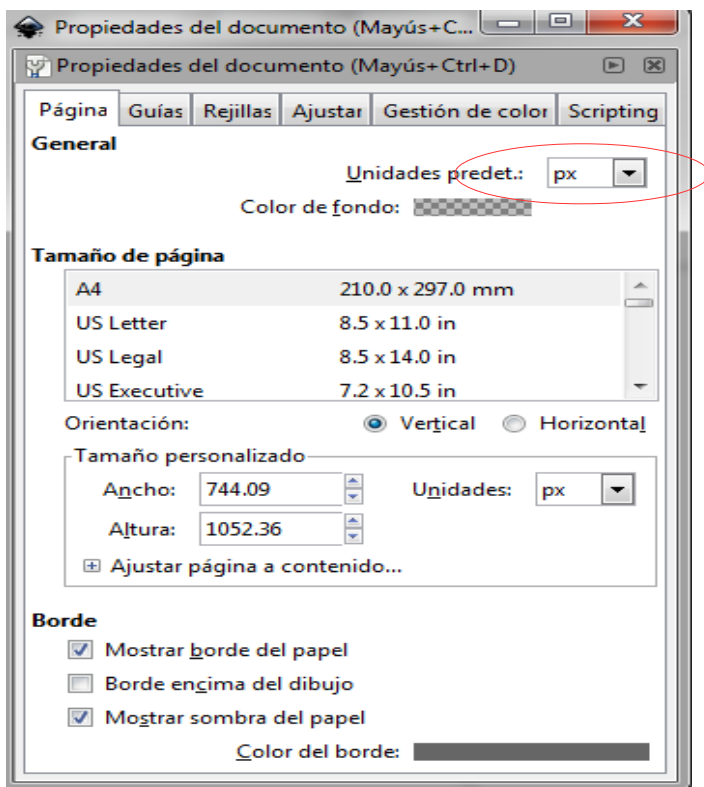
Propiedades del documento (Mayús+C...

Propiedades del documento (Mayús+Ctrl+D)

Página | Guías | Rejillas | Ajustar | Gestión de color | Scripting

General

Unidades predet.: px

Color de fondo:

Tamaño de página

| | |
|---|---|
| A4 | 210.0 x 297.0 mm |
| US Letter | 8.5 x 11.0 in |
| US Legal | 8.5 x 14.0 in |
| US Executive | 7.2 x 10.5 in |

Orientación: Vertical Horizontal

Tamaño personalizado

Ancho: 744.09 Unidades: px

Altura: 1052.36

Ajustar página a contenido...

Borde

Mostrar borde del papel

Borde encima del dibujo

Mostrar sombra del papel

Color del borde: